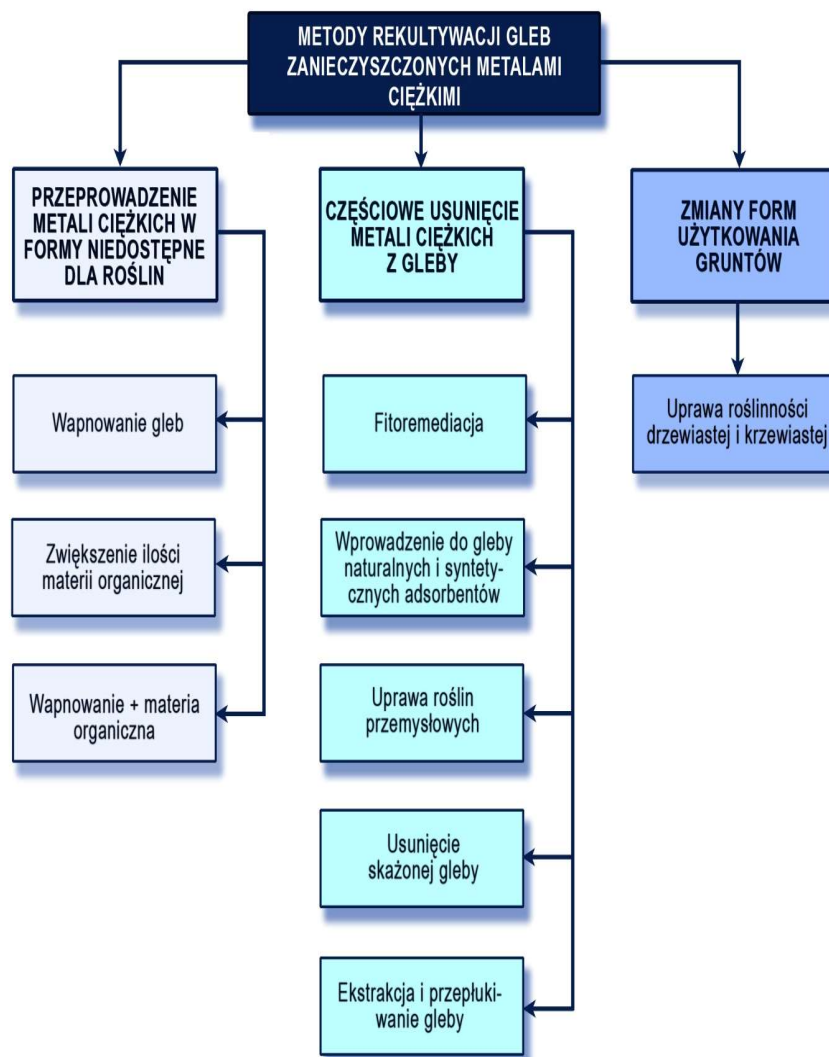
METODY REKULTYWACJI GLEB ZANIECZYSZCZONYCH METALAMI CIĘŻKIMI

PRZEPROWADZENIE METALI CIĘŻKICH W FORMY NIEDOSTĘPNE DLA ROŚLIN

Wapnowanie gleb

Zwiększenie ilości materii organicznej

Wapnowanie + materia organiczna

CZĘŚCIOWE USUNIĘCIE METALI CIĘŻKICH Z GLEBY

Fitoremediacja

Wprowadzenie do gleby naturalnych i syntetycznych adsorbentów

Uprawa roślin przemysłowych

Usunięcie skażonej gleby

Ekstrakcja i przepłukiwanie gleby

ZMIANY FORM UŻYTKOWANIA GRUNTÓW

Uprawa roślinności drzewiastej i krzewiastej